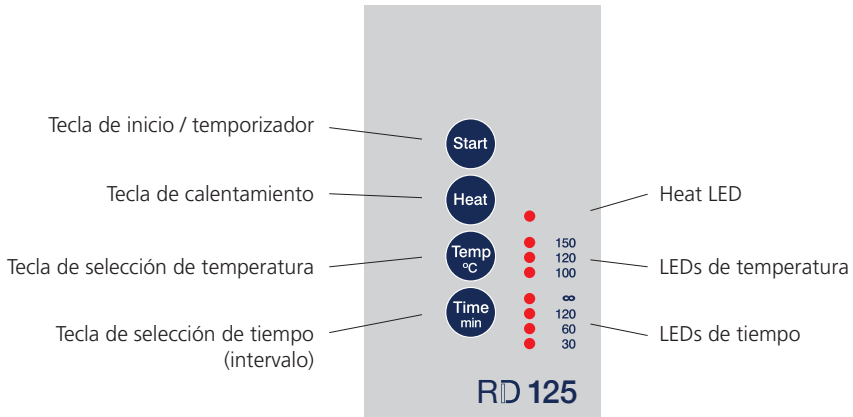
Tecla de inicio / temporizador

Start

Tecla de calentamiento

Heat

Heat LED

Tecla de selección de temperatura

Temp
°C

150
120
100

LEDs de temperatura

Tecla de selección de tiempo (intervalo)

Time
min

∞
120
60
30

LEDs de tiempo

RD 125